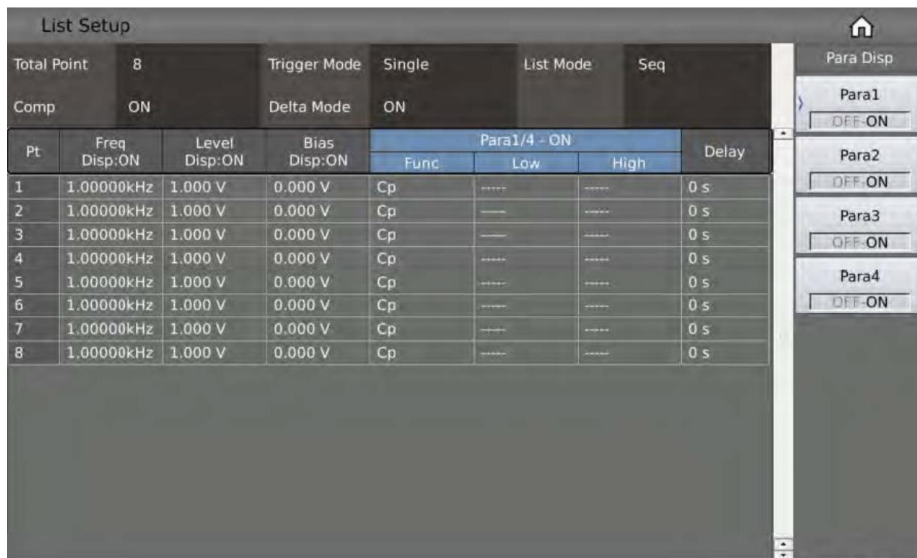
List Setup

| Total Point | 8 | Trigger Mode | Single | List Mode | Seq |
|---|---|---|---|---|---|
| Comp | ON | Delta Mode | ON | | |

| Pt | Freq Disp:ON | Level Disp:ON | Bias Disp:ON | Para1/4 - ON Func | Low | High | Delay |
|---|---|---|---|---|---|---|---|
| 1 | 1.00000kHz | 1.000 V | 0.000 V | Cp | ------ | ------ | 0 s |
| 2 | 1.00000kHz | 1.000 V | 0.000 V | Cp | ------ | ------ | 0 s |
| 3 | 1.00000kHz | 1.000 V | 0.000 V | Cp | ------ | ------ | 0 s |
| 4 | 1.00000kHz | 1.000 V | 0.000 V | Cp | ------ | ------ | 0 s |
| 5 | 1.00000kHz | 1.000 V | 0.000 V | Cp | ------ | ------ | 0 s |
| 6 | 1.00000kHz | 1.000 V | 0.000 V | Cp | ------ | ------ | 0 s |
| 7 | 1.00000kHz | 1.000 V | 0.000 V | Cp | ------ | ------ | 0 s |
| 8 | 1.00000kHz | 1.000 V | 0.000 V | Cp | ------ | ------ | 0 s |

Para Disp
Para1
OFF-ON
Para2
OFF-ON
Para3
OFF-ON
Para4
OFF-ON